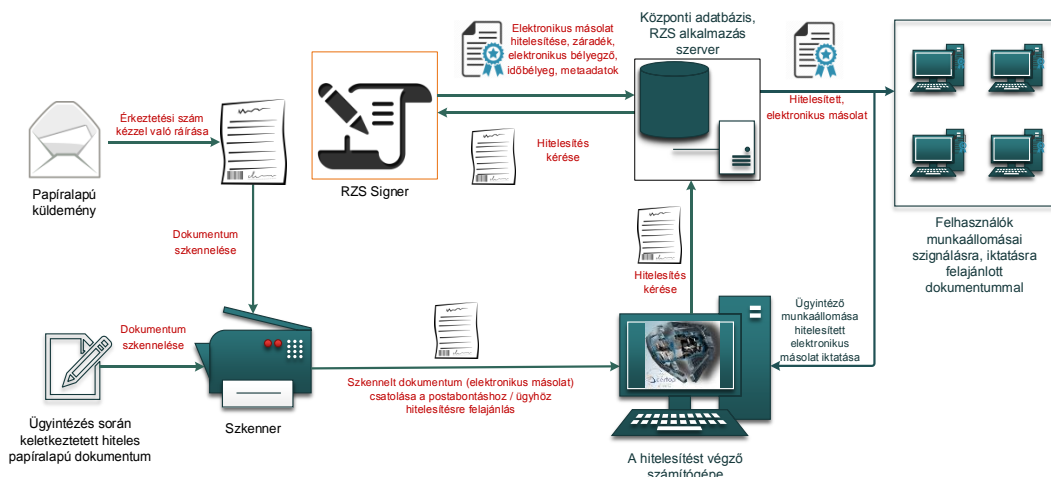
Elektronikus másolat hitelesítése, záradék, elektronikus bélyegző, időbélyeg, metaadatok

Központi adatbázis, RZS alkalmazás szerver

Érkeztetési szám kézzel való ráírása

Papíralapú küldemény

RZS Signer

Hitelesítés kérése

Hitelesített, elektronikus másolat

Felhasználók munkaállomásai szignálásra, iktatásra felajánlott dokumentummal

Dokumentum szkennelése

Hitelesítés kérése

Ügyintéző munkaállomása hitelesített elektronikus másolat iktatása

Dokumentum szkennelése

Szkennelt dokumentum (elektronikus másolat) csatolása a postabontáshoz / ügyhöz hitelesítésre felajánlás

Ügyintézés során keletkeztetett hiteles papíralapú dokumentum

Szkenner

A hitelesítést végző számítógépe